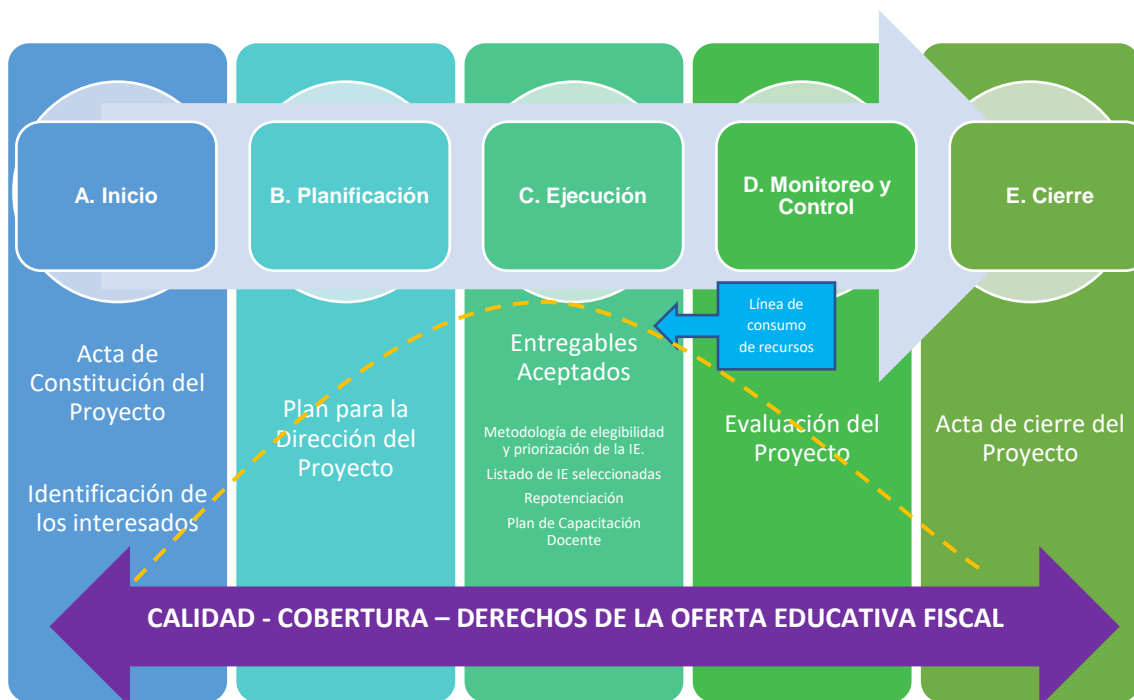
A. Inicio

B. Planificación

C. Ejecución

D. Monitoreo y Control

E. Cierre

Línea de consumo de recursos

Acta de Constitución del Proyecto

Identificación de los interesados

Plan para la Dirección del Proyecto

Entregables Aceptados

Metodología de elegibilidad y priorización de la IE.

Listado de IE seleccionadas

Repotenciación

Plan de Capacitación Docente

Evaluación del Proyecto

Acta de cierre del Proyecto

CALIDAD - COBERTURA – DERECHOS DE LA OFERTA EDUCATIVA FISCAL